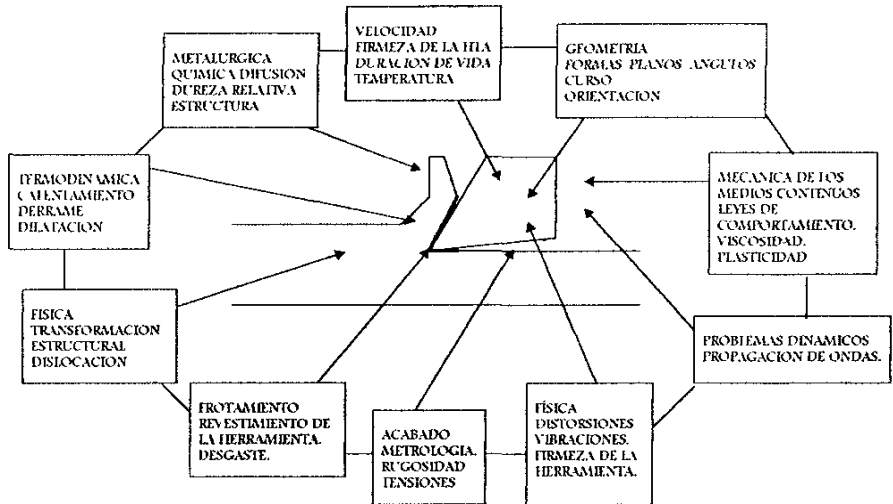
METALURGICA
QUIMICA DIFUSION
DUREZA RELATIVA
ESTRUCTURA

VELOCIDAD
FIRMEZA DE LA HJA
DURACION DE VIDA
TEMPERATURA

GEOMETRIA
FORMAS PLANOS ANGULOS
CURSO
ORIENTACION

TERMODINAMICA
CALENTAMIENTO
DERRAME
DILATACION

MECANICA DE LOS
MEDIOS CONTINUOS
LEYES DE
COMPORTAMIENTO.
VISCOSIDAD.
PLASTICIDAD

FISICA
TRANSFORMACION
ESTRUCTURAL
DISLOCACION

PROBLEMAS DINAMICOS
PROPAGACION DE ONDAS.

FROTAMIENTO
REVESTIMIENTO DE
LA HERRAMIENTA.
DESGASTE.

ACABADO
METROLOGIA.
RUGOSIDAD
TENSIONES

FISICA
DISTORSIONES
VIBRACIONES.
FIRMEZA DE LA
HERRAMIENTA.